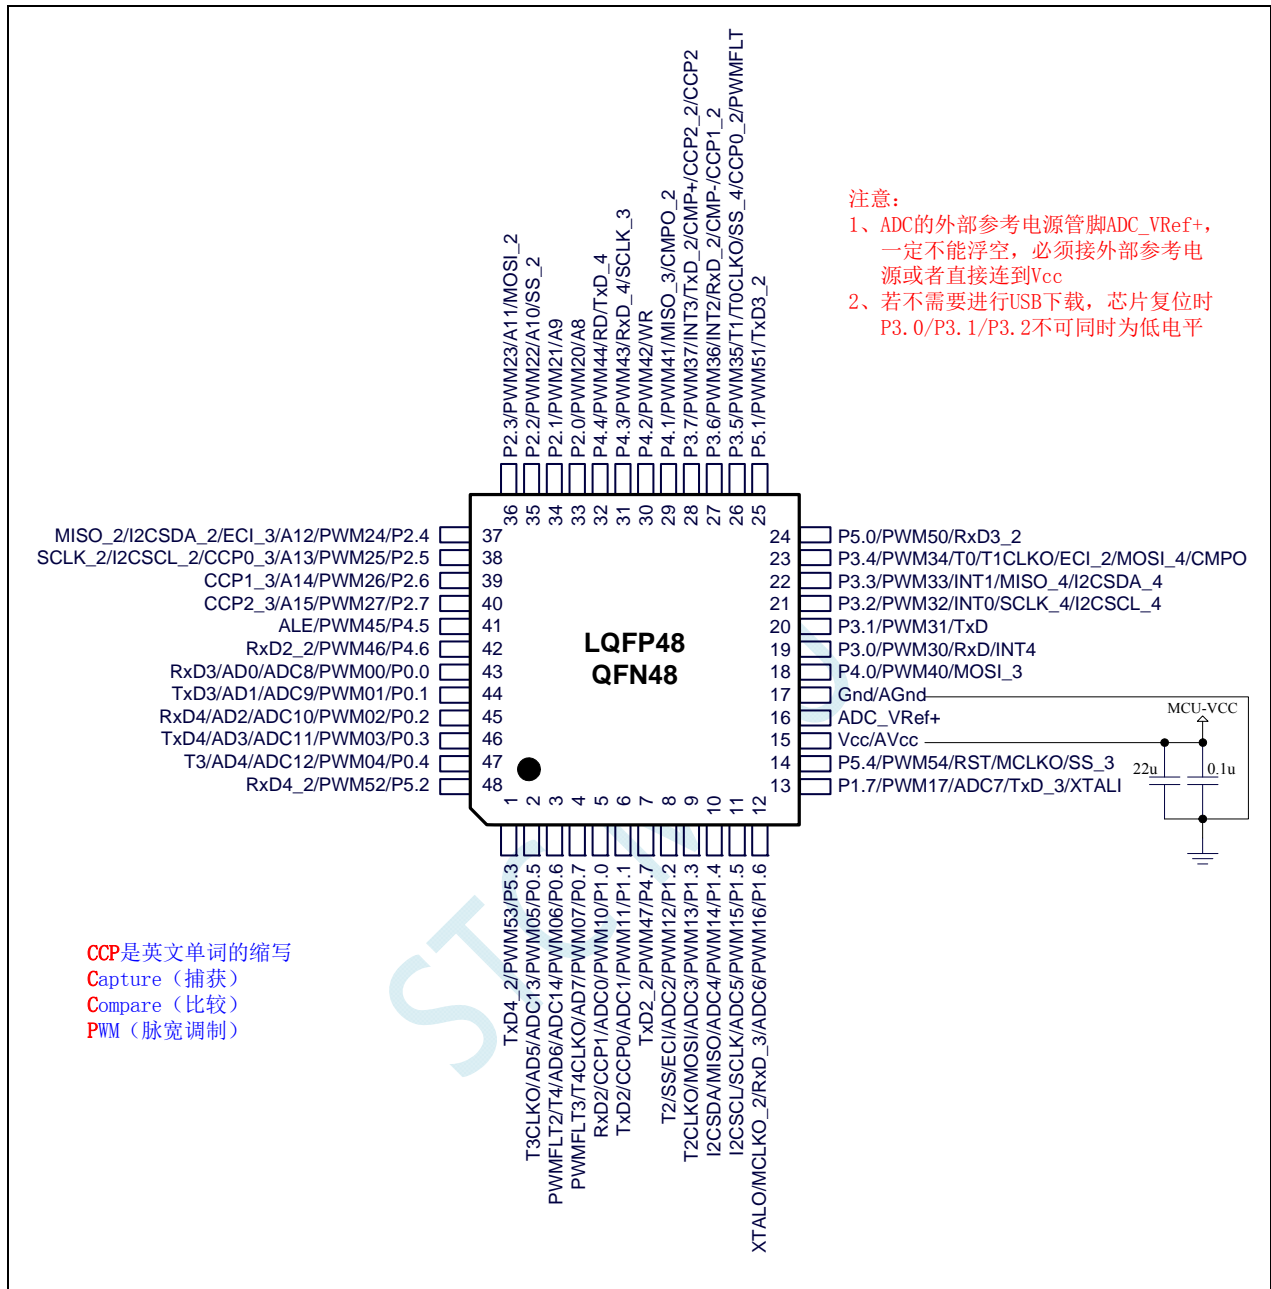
P2.3/PWM23/A11/MOSI_2
P2.2/PWM22/A10/SS_2
P2.1/PWM21/A9
P2.0/PWM20/A8
P4.4/PWM44/RD/TxD_4
P4.3/PWM43/RxD_4/SCLK_3
P4.2/PWM42/WR
P4.1/PWM41/MISO_3/CMPO_2
P3.7/PWM37/INT3/TxD_2/CMP+/CCP2_2/CCP2
P3.6/PWM36/INT2/RxD_2/CMP-/CCP1_2
P3.5/PWM35/T1/T0CLKO/SS_4/CCP0_2/PWMFLT
P5.1/PWM51/TxD3_2

注意：
1、ADC的外部参考电源管脚ADC_VRef+，一定不能浮空，必须接外部参考电源或者直接连到Vcc
2、若不需要进行USB下载，芯片复位时P3.0/P3.1/P3.2不可同时为低电平

36 35 34 33 32 31 30 29 28 27 26 25

MISO_2/I2CSDA_2/ECI_3/A12/PWM24/P2.4 37
SCLK_2/I2CSCL_2/CCP0_3/A13/PWM25/P2.5 38
CCP1_3/A14/PWM26/P2.6 39
CCP2_3/A15/PWM27/P2.7 40
ALE/PWM45/P4.5 41
RxD2_2/PWM46/P4.6 42
RxD3/AD0/ADC8/PWM00/P0.0 43
TxD3/AD1/ADC9/PWM01/P0.1 44
RxD4/AD2/ADC10/PWM02/P0.2 45
TxD4/AD3/ADC11/PWM03/P0.3 46
T3/AD4/ADC12/PWM04/P0.4 47
RxD4_2/PWM52/P5.2 48

LQFP48
QFN48

24 P5.0/PWM50/RxD3_2
23 P3.4/PWM34/T0/T1CLKO/ECI_2/MOSI_4/CMPO
22 P3.3/PWM33/INT1/MISO_4/I2CSDA_4
21 P3.2/PWM32/INT0/SCLK_4/I2CSCL_4
20 P3.1/PWM31/TxD
19 P3.0/PWM30/RxD/INT4
18 P4.0/PWM40/MOSI_3
17 Gnd/AGnd
16 ADC_VRef+
15 Vcc/AVcc
14 P5.4/PWM54/RST/MCLKO/SS_3
13 P1.7/PWM17/ADC7/TxD_3/XTALI

MCU-VCC
22u
0.1u

1 2 3 4 5 6 7 8 9 10 11 12

TxD4_2/PWM53/P5.3
T3CLKO/AD5/ADC13/PWM05/P0.5
PWMFLT2/T4/AD6/ADC14/PWM06/P0.6
PWMFLT3/T4CLKO/AD7/PWM07/P0.7
RxD2/CCP1/ADC0/PWM10/P1.0
TxD2/CCP0/ADC1/PWM11/P1.1
TxD2_2/PWM47/P4.7
T2/SS/ECI/ADC2/PWM12/P1.2
T2CLKO/MOSI/ADC3/PWM13/P1.3
I2CSDA/MISO/ADC4/PWM14/P1.4
I2CSCL/SCLK/ADC5/PWM15/P1.5
XTALO/MCLKO_2/RxD_3/ADC6/PWM16/P1.6

CCP是英文单词的缩写
Capture（捕获）
Compare（比较）
PWM（脉宽调制）

STC